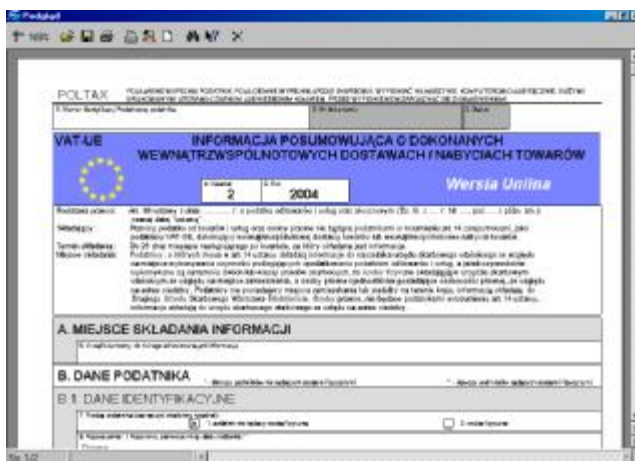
Podgląd

POLTAX

VAT-UE INFORMACJA PODSUMOWUJĄCA O DOKONANYCH WEWNĄTRZWSPÓLNOTOWYCH DOSTAWACH I NABYCIACH TOWARÓW

2

2004

Wersja Unina

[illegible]

A. MIEJSCE SKŁADANIA INFORMACJI

B. DANE PODATNIKA

B.1. DANE IDENTYFIKACYJNE

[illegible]